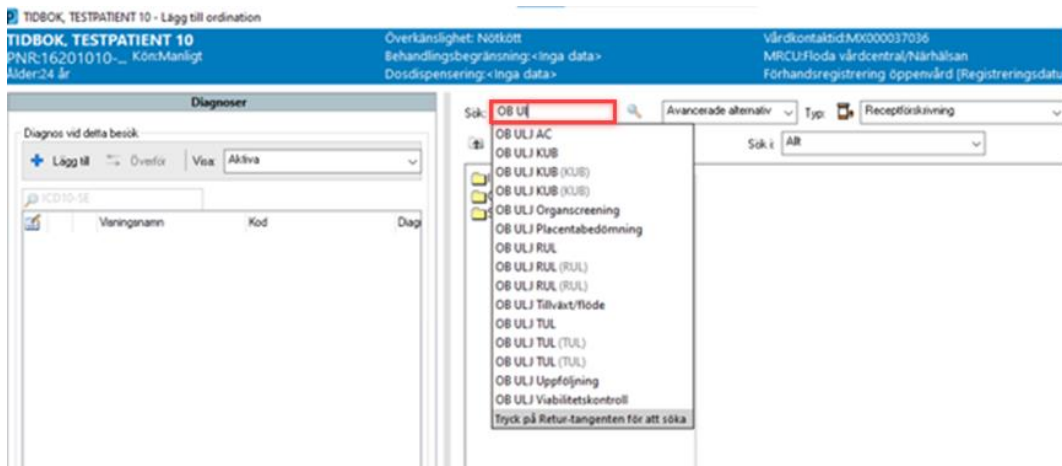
TIDBOK, TESTPATIENT 10 - Lägg till ordination

TIDBOK, TESTPATIENT 10
PNR:16201010-_ Kön:Manligt
Ålder:24 år

Överkänslighet: Nötkött
Behandlingsbegränsning:<Inga data>
Dosdispensering:<Inga data>

Vårdkontaktid:MX000037036
MRCU:Floda vårdcentral/Närhälsan
Förhandsregistrering öppenvård [Registreringsdatu

Diagnoser

Diagnos vid detta besök

Lägg till Överför Visa: Aktiva

ICD10-SE

| | Varningsnamn | Kod | Diag |
|---|---|---|---|

Sök: OB UI

Avancerade alternativ Typ: Receptförskrivning

Sök i: Allt

OB ULJ AC
OB ULJ KUB
OB ULJ KUB (KUB)
OB ULJ KUB (KUB)
OB ULJ Organscreening
OB ULJ Placentabedömning
OB ULJ RUL
OB ULJ RUL (RUL)
OB ULJ RUL (RUL)
OB ULJ Tillväxt/flöde
OB ULJ TUL
OB ULJ TUL (TUL)
OB ULJ TUL (TUL)
OB ULJ Uppföljning
OB ULJ Viabilitetskontroll
Tryck på Retur-tangenten för att söka